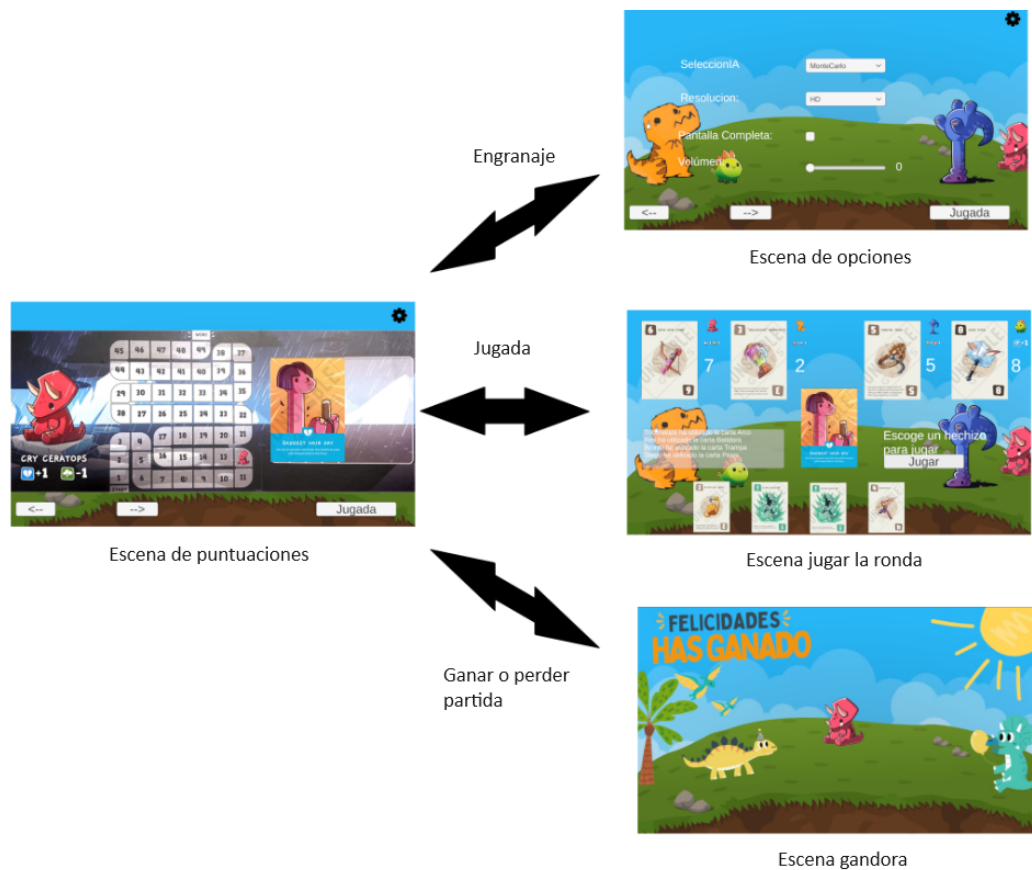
SeleccionIA
MonteCarlo
Resolucion:
HD
Pantalla Completa:
Volumen
0
<--
-->
Jugada

Engranaje

Escena de opciones

Jugada

45 46 47 48 49 38 37
44 43 42 41 40 39 36
29 30 31 32 33 34 35
28 27 26 25 24 23 22
15 16 17 18 19 20 21
14 13 12 11
1 2 3 4 5 6 7 8 9 10

CRY CERATOPS
+1 -1
<--
-->
Jugada

Escena de puntuaciones

7
2
5
8
Escoge un hechizo para jugar
Jugar

Escena jugar la ronda

FELICIDADES
HAS GANADO

Ganar o perder partida

Escena gandora